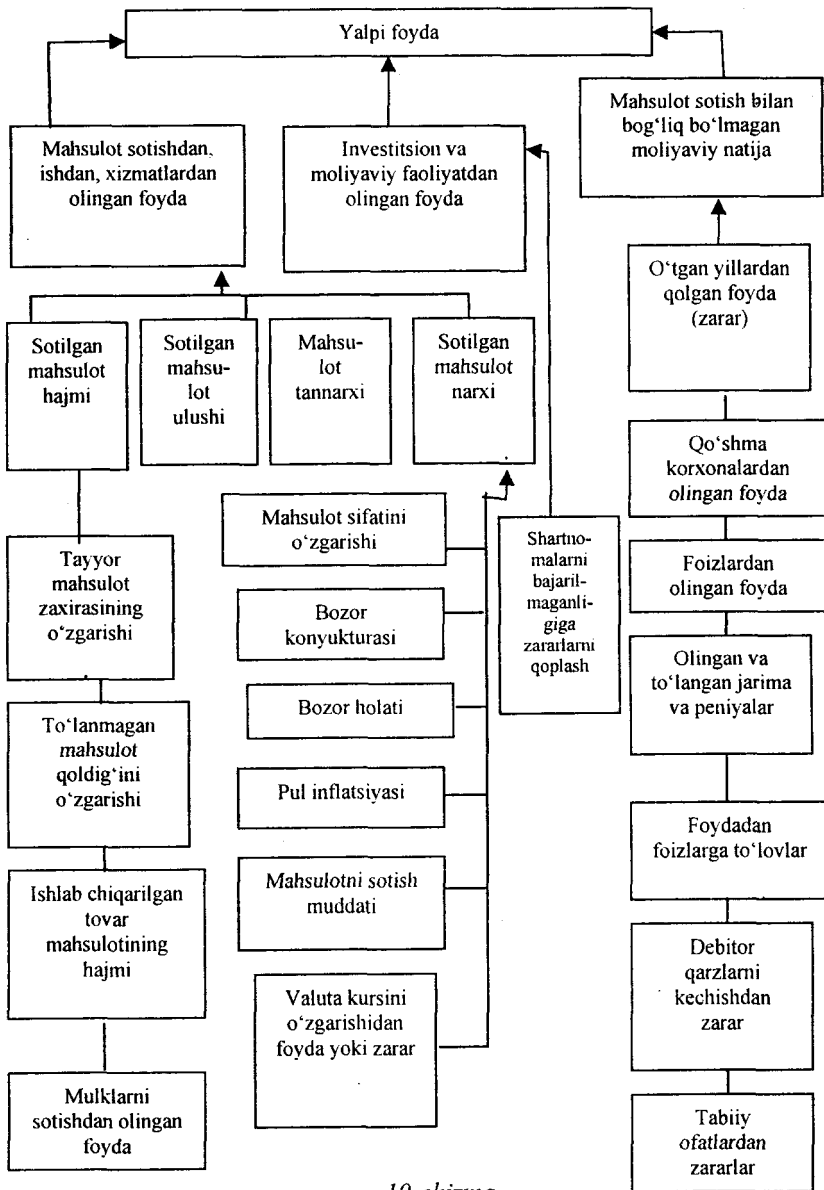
Yalpi foyda

Mahsulot sotishdan, ishdan, xizmatlardan olingan foyda

Investitsion va moliyaviy faoliyatdan olingan foyda

Mahsulot sotish bilan bog'liq bo'lmagan moliyaviy natija

Sotilgan mahsulot hajmi

Sotilgan mahsulot ulushi

Mahsulot tannarxi

Sotilgan mahsulot narxi

O'tgan yillardan qolgan foyda (zarar)

Tayyor mahsulot zaxirasining o'zgarishi

To'lanmagan mahsulot qoldig'ini o'zgarishi

Ishlab chiqarilgan tovar mahsulotining hajmi

Mulklarni sotishdan olingan foyda

Mahsulot sifatini o'zgarishi

Bozor konyukturasi

Bozor holati

Pul inflatsiyasi

Mahsulotni sotish muddati

Valuta kursini o'zgarishidan foyda yoki zarar

Shartnomalarni bajarilmaganligiga zararlarni qoplash

Qo'shma korxonalardan olingan foyda

Foizlardan olingan foyda

Olingan va to'langan jarima va peniyalar

Foydadan foizlarga to'lovlar

Debitor qarzlarni kechishdan zarar

Tabiiy ofatlardan zararlar

10-chizma